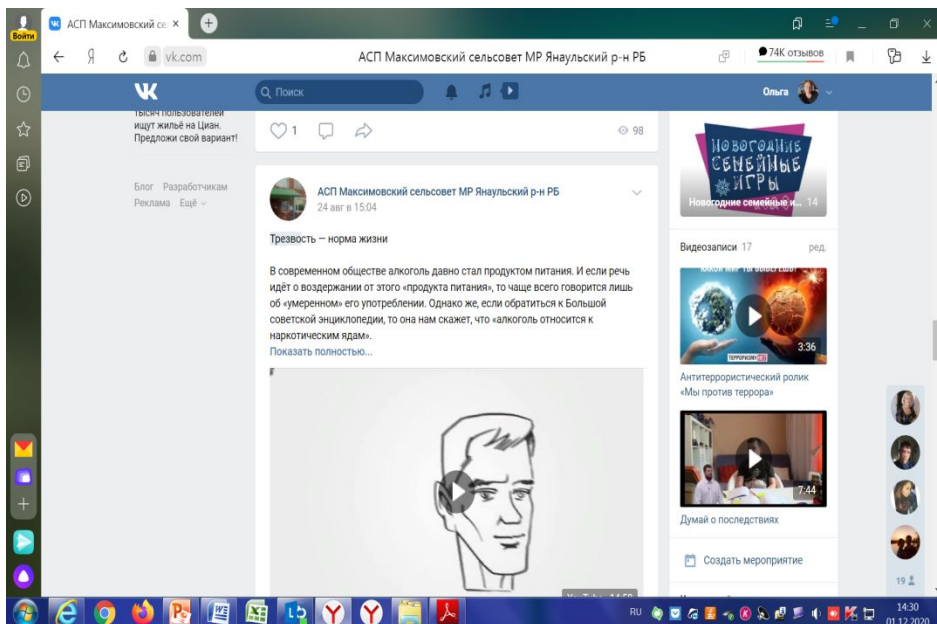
Войти

АСП Максимовский се ×

vk.com

АСП Максимовский сельсовет МР Янаульский р-н РБ

74К отзывов

Поиск

Ольга

тысяч пользователей ищут жильё на Циан. Предложи свой вариант!

1

98

Блог Разработчикам
Реклама Ещё

АСП Максимовский сельсовет МР Янаульский р-н РБ
24 авг в 15:04

Трезвость — норма жизни

В современном обществе алкоголь давно стал продуктом питания. И если речь идёт о воздержании от этого «продукта питания», то чаще всего говорится лишь об «умеренном» его употреблении. Однако же, если обратиться к Большой советской энциклопедии, то она нам скажет, что «алкоголь относится к наркотическим ядам».
Показать полностью...

Новогодние семейные игры

Новогодние семейные и... 14

Видеозаписи 17

ред.

3:36

Антитеррористический ролик «Мы против террора»

7:44

Думай о последствиях

Создать мероприятие

19

RU

14:30
01.12.2020